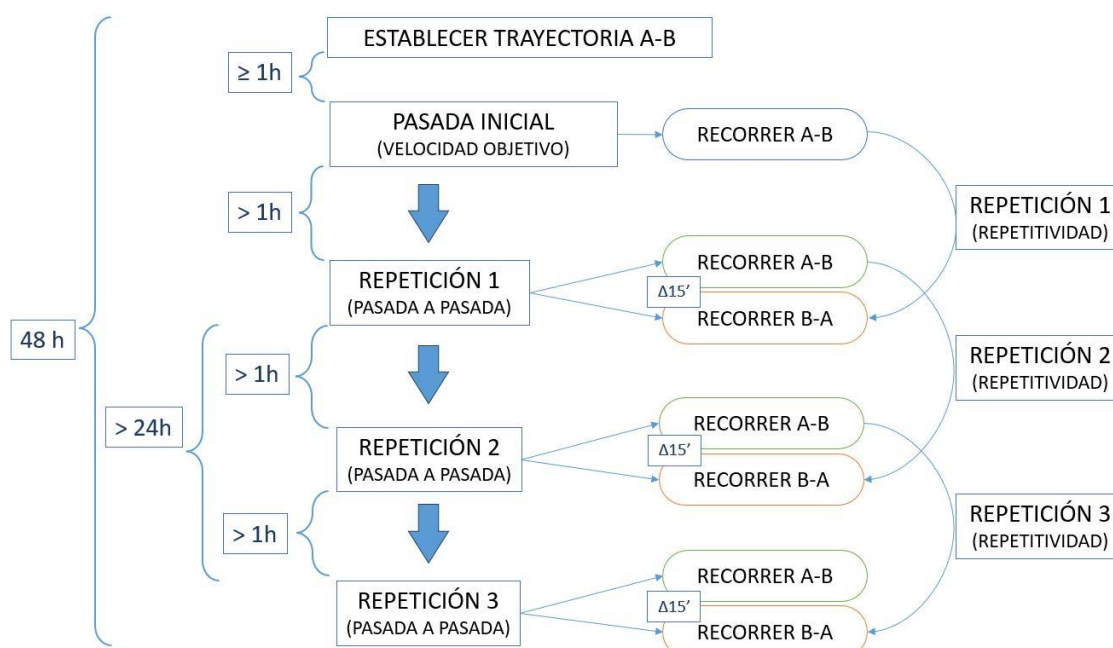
ESTABLECER TRAYECTORIA A-B

$\geq$ 1h

PASADA INICIAL
(VELOCIDAD OBJETIVO)

RECORRER A-B

> 1h

REPETICIÓN 1
(REPETITIVIDAD)

REPETICIÓN 1
(PASADA A PASADA)

RECORRER A-B

Δ15'

RECORRER B-A

48 h

> 1h

REPETICIÓN 2
(REPETITIVIDAD)

> 24h

REPETICIÓN 2
(PASADA A PASADA)

RECORRER A-B

Δ15'

RECORRER B-A

> 1h

REPETICIÓN 3
(REPETITIVIDAD)

REPETICIÓN 3
(PASADA A PASADA)

RECORRER A-B

Δ15'

RECORRER B-A